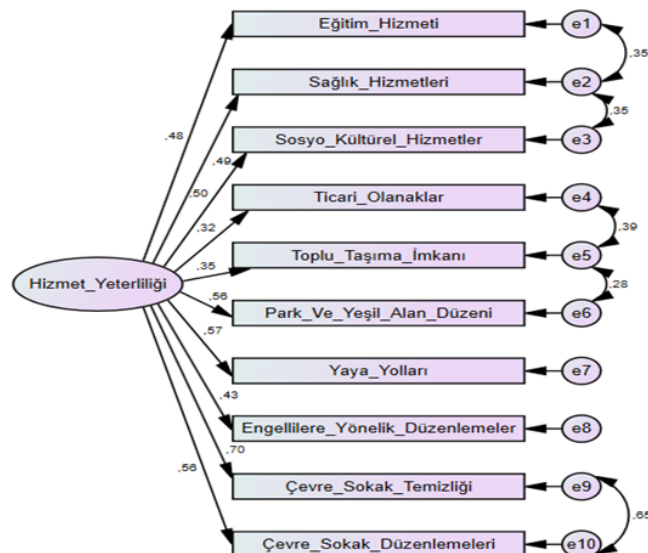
Eğitim_Hizmeti
e1
,35
Sağlık_Hizmetleri
e2
,35
Sosyo_Kültürel_Hizmetler
e3
Ticari_Olanaklar
e4
,39
Toplu_Taşıma_İmkanı
e5
,28
Park_Ve_Yeşil_Alan_Düzeni
e6
Yaya_Yolları
e7
Engellilere_Yönelik_Düzenlemeler
e8
Çevre_Sokak_Temizliği
e9
,65
Çevre_Sokak_Düzenlemeleri
e10
Hizmet_Yeterliliği
,48
,49
,50
,32
,35
,56
,57
,43
,70
,56